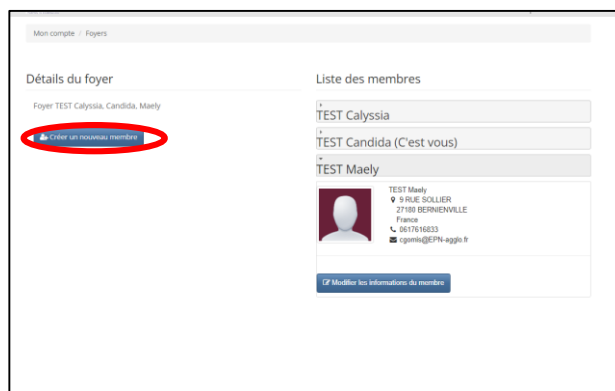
Mon compte / Foyers

Détails du foyer

Foyer TEST Calyssia, Candida, Maely

Créer un nouveau membre

Liste des membres

TEST Calyssia

TEST Candida (C'est vous)

TEST Maely

TEST Maely
9 RUE SOLLIER
27180 BERNIENVILLE
France
0617616833
cgomis@EPN-agglo.fr

Modifier les informations du membre